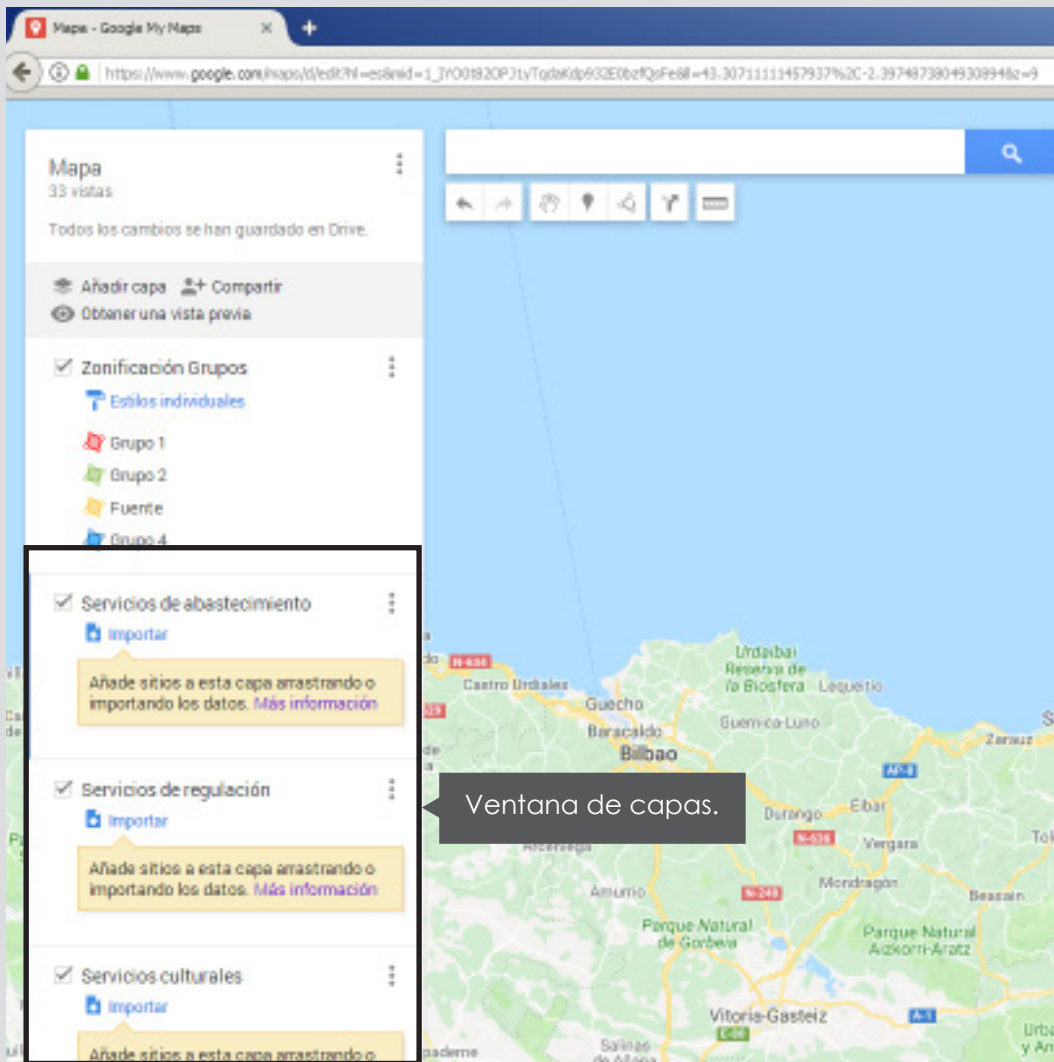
Mapa - Google My Maps

https://www.google.com/maps/d/edit?hl=es&mid=1_JYO0t92OPJ1yTqdaKdp932E0bzfQsFe&ll=43.30711111457937%2C-2.3974873804930894&z=9

Mapa
33 vistas

Todos los cambios se han guardado en Drive.

Añadir capa
Compartir
Obtener una vista previa

Zonificación Grupos
Estilos individuales
Grupo 1
Grupo 2
Fuente
Grupo 4

Servicios de abastecimiento
Importar
Añade sitios a esta capa arrastrando o importando los datos. Más información

Servicios de regulación
Importar
Añade sitios a esta capa arrastrando o importando los datos. Más información

Servicios culturales
Importar
Añade sitios a esta capa arrastrando o

Ventana de capas.

N-634
Castro Urdiales
Urdaibai Reserva de la Biosfera
Lequeitio
Guecho
Guernica-Luno
Baracaldo
Bilbao
Zarauz
AP-8
Durango
Eibar
N-636
Vergara
Amurrio
N-240
Mondragón
Beasain
Parque Natural de Gorbea
Parque Natural Aizkorri-Aratz
Vitoria-Gasteiz
A-1
Salinas de Añana